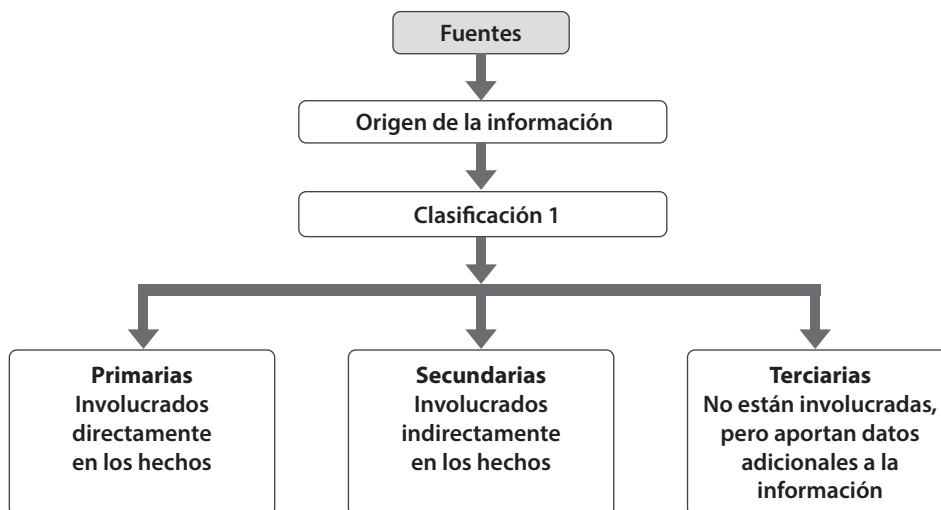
Fuentes

Origen de la información

Clasificación 1

Primarias
Involucrados directamente en los hechos

Secundarias
Involucrados indirectamente en los hechos

Terciarias
No están involucradas, pero aportan datos adicionales a la información